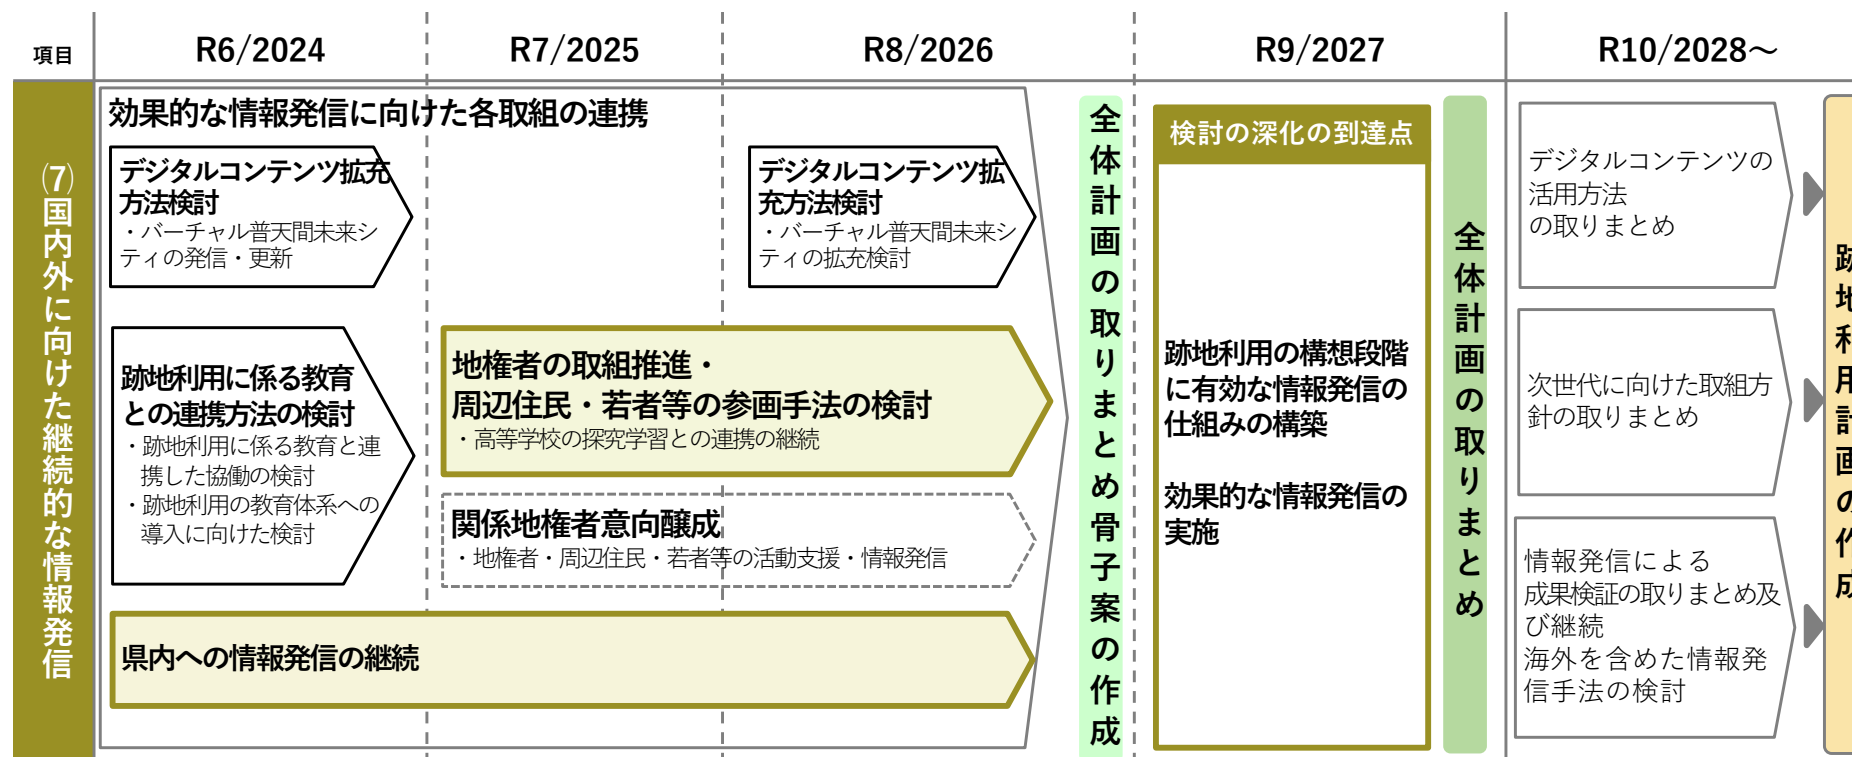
| 項目 | R6/2024 | R7/2025 | R8/2026 | R9/2027 | R10/2028～ |
|---|---|---|---|---|---|

(7)国内外に向けた継続的な情報発信

効果的な情報発信に向けた各取組の連携

デジタルコンテンツ拡充方法検討
・バーチャル普天間未来シティの発信・更新

デジタルコンテンツ拡充方法検討
・バーチャル普天間未来シティの拡充検討

跡地利用に係る教育との連携方法の検討
・跡地利用に係る教育と連携した協働の検討
・跡地利用の教育体系への導入に向けた検討

地権者の取組推進・周辺住民・若者等の参画手法の検討
・高等学校の探究学習との連携の継続

関係地権者意向醸成
・地権者・周辺住民・若者等の活動支援・情報発信

県内への情報発信の継続

全体計画の取りまとめ骨子案の作成

検討の深化の到達点

跡地利用の構想段階に有効な情報発信の仕組みの構築

効果的な情報発信の実施

全体計画の取りまとめ

デジタルコンテンツの活用方法の取りまとめ

次世代に向けた取組方針の取りまとめ

情報発信による成果検証の取りまとめ及び継続
海外を含めた情報発信手法の検討

跡地利用計画の作成